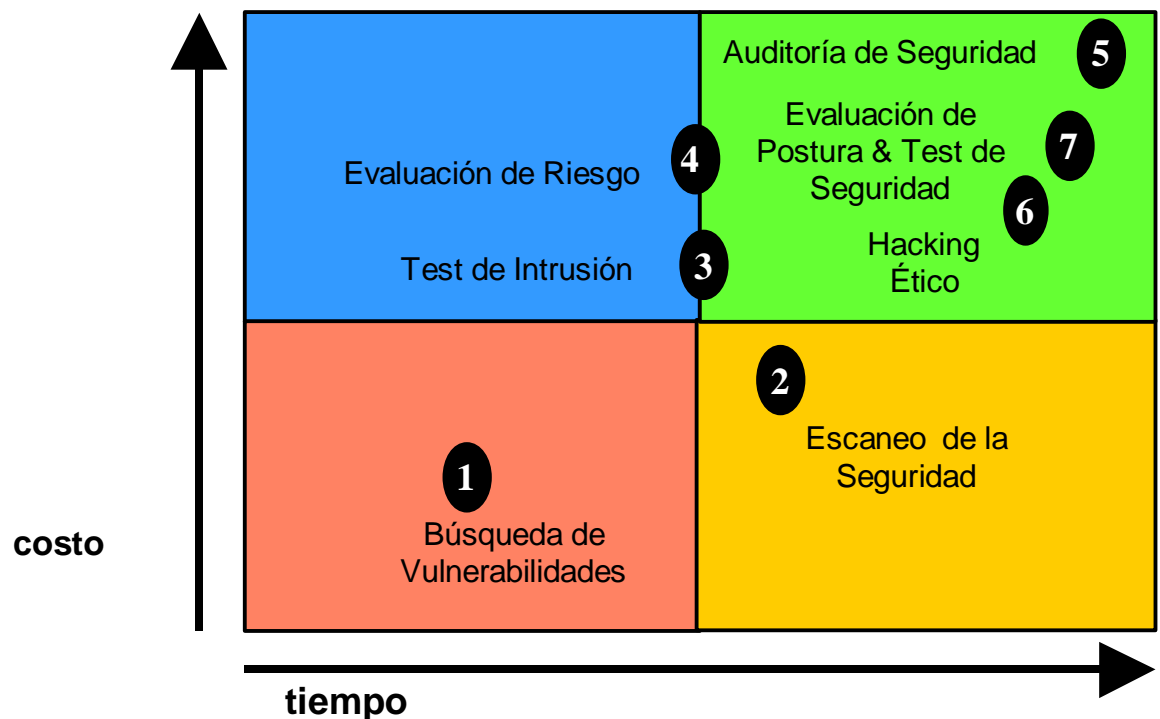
Auditoría de Seguridad 5

Evaluación de Postura & Test de Seguridad 7

Evaluación de Riesgo 4

6

Hacking Ético

Test de Intrusión 3

2

Escaneo de la Seguridad

1

Búsqueda de Vulnerabilidades

costo

tiempo